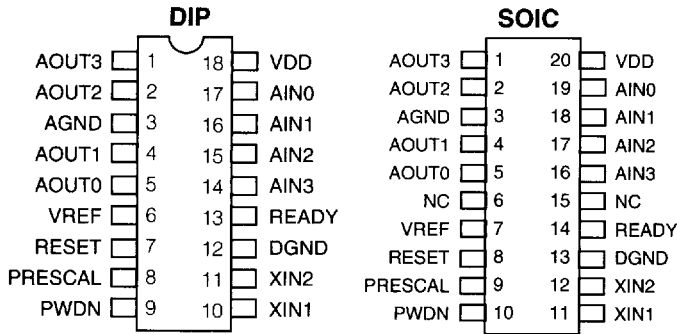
DIP

AOUT3 1 18 VDD
AOUT2 2 17 AIN0
AGND 3 16 AIN1
AOUT1 4 15 AIN2
AOUT0 5 14 AIN3
VREF 6 13 READY
RESET 7 12 DGND
PRESCAL 8 11 XIN2
PWDN 9 10 XIN1

SOIC

AOUT3 1 20 VDD
AOUT2 2 19 AIN0
AGND 3 18 AIN1
AOUT1 4 17 AIN2
AOUT0 5 16 AIN3
NC 6 15 NC
VREF 7 14 READY
RESET 8 13 DGND
PRESCAL 9 12 XIN2
PWDN 10 11 XIN1